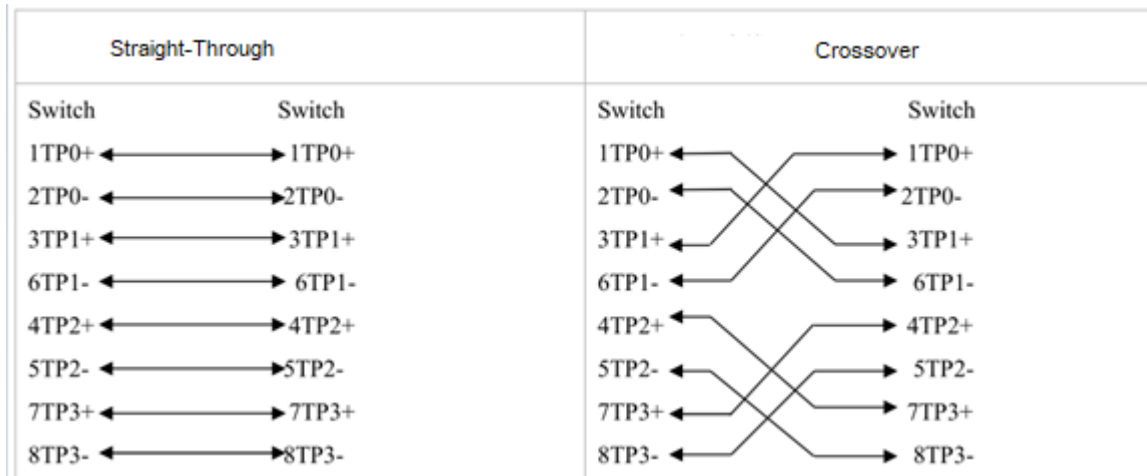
| Straight-Through | | Crossover | |
|---|---|---|---|
| Switch | Switch | Switch | Switch |
| 1TP0+ | 1TP0+ | 1TP0+ | 1TP0+ |
| 2TP0- | 2TP0- | 2TP0- | 2TP0- |
| 3TP1+ | 3TP1+ | 3TP1+ | 3TP1+ |
| 6TP1- | 6TP1- | 6TP1- | 6TP1- |
| 4TP2+ | 4TP2+ | 4TP2+ | 4TP2+ |
| 5TP2- | 5TP2- | 5TP2- | 5TP2- |
| 7TP3+ | 7TP3+ | 7TP3+ | 7TP3+ |
| 8TP3- | 8TP3- | 8TP3- | 8TP3- |